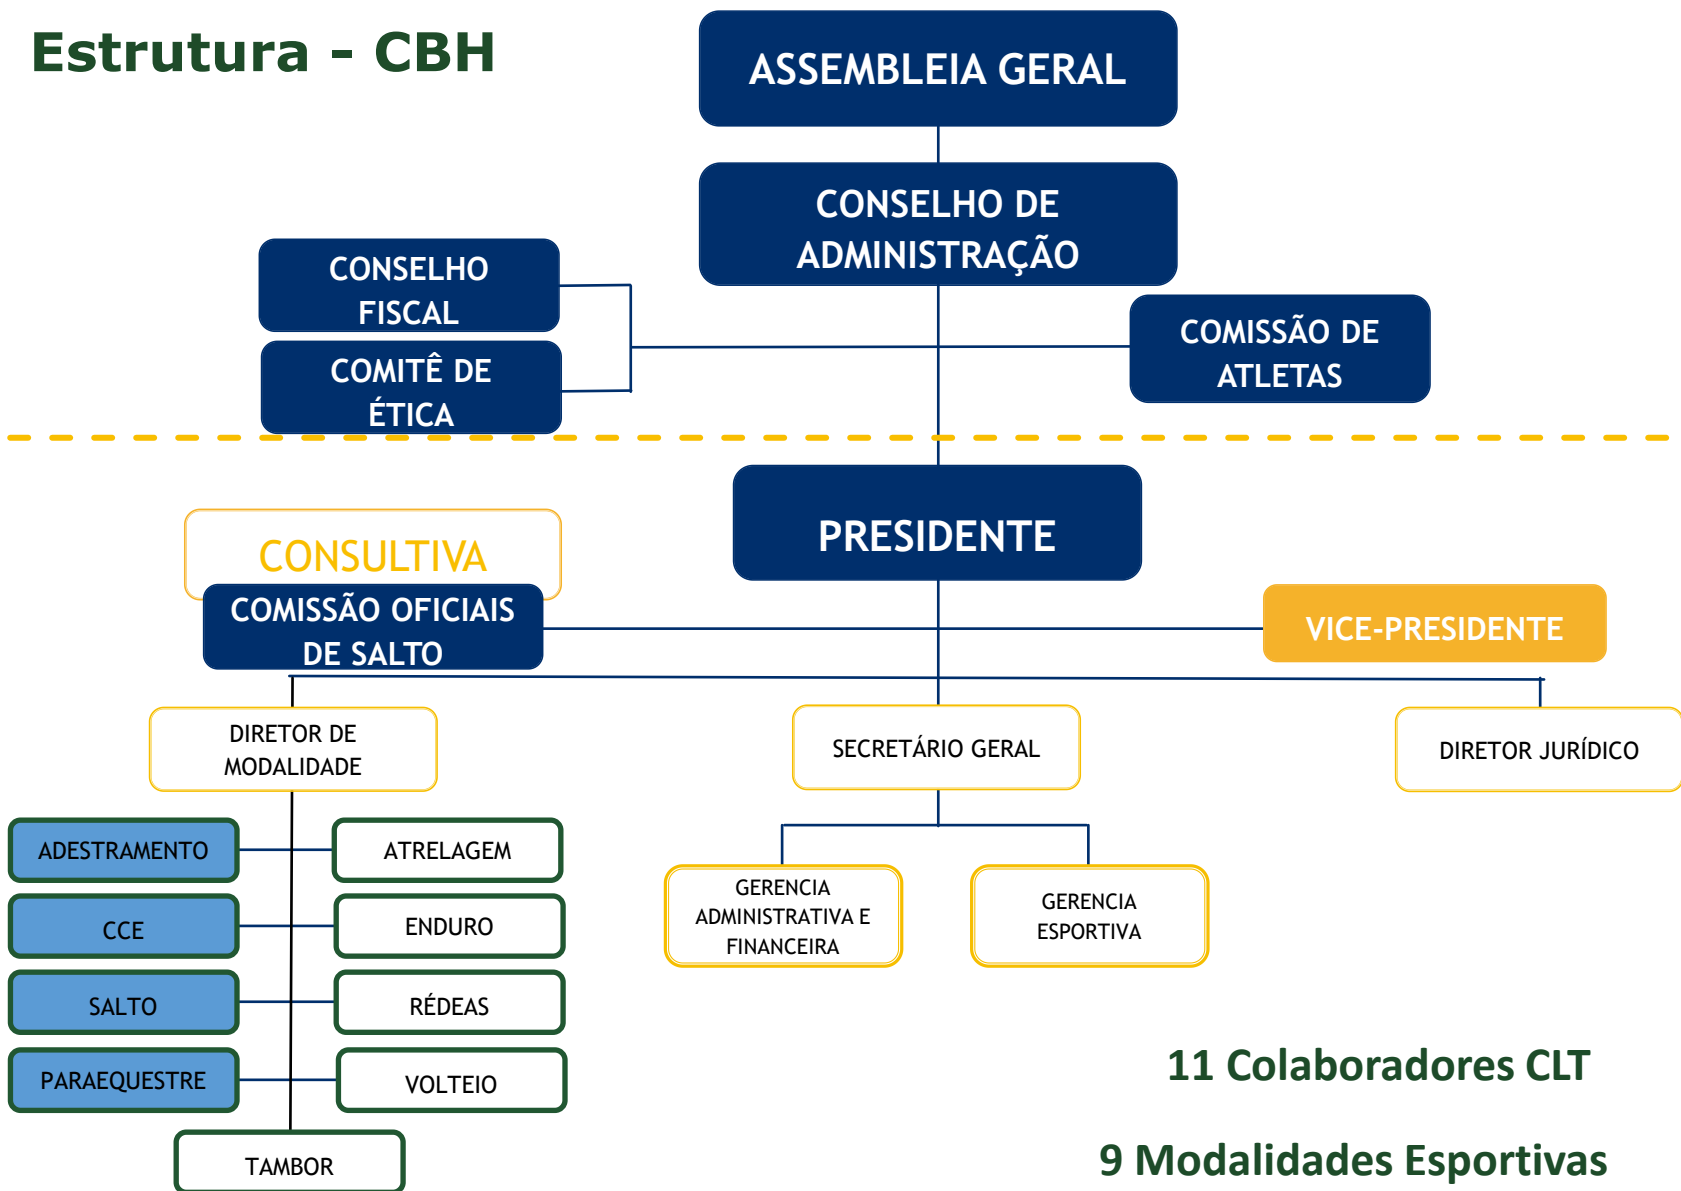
Estrutura - CBH

ASSEMBLEIA GERAL

CONSELHO DE ADMINISTRAÇÃO

CONSELHO FISCAL

COMITÊ DE ÉTICA

COMISSÃO DE ATLETAS

PRESIDENTE

CONSULTIVA

COMISSÃO OFICIAIS DE SALTO

VICE-PRESIDENTE

DIRETOR DE MODALIDADE

SECRETÁRIO GERAL

DIRETOR JURÍDICO

ADESTRAMENTO

ATRELAGEM

CCE

ENDURO

SALTO

RÉDEAS

PARAEQUESTRE

VOLTEIO

TAMBOR

GERENCIA ADMINISTRATIVA E FINANCEIRA

GERENCIA ESPORTIVA

11 Colaboradores CLT

9 Modalidades Esportivas